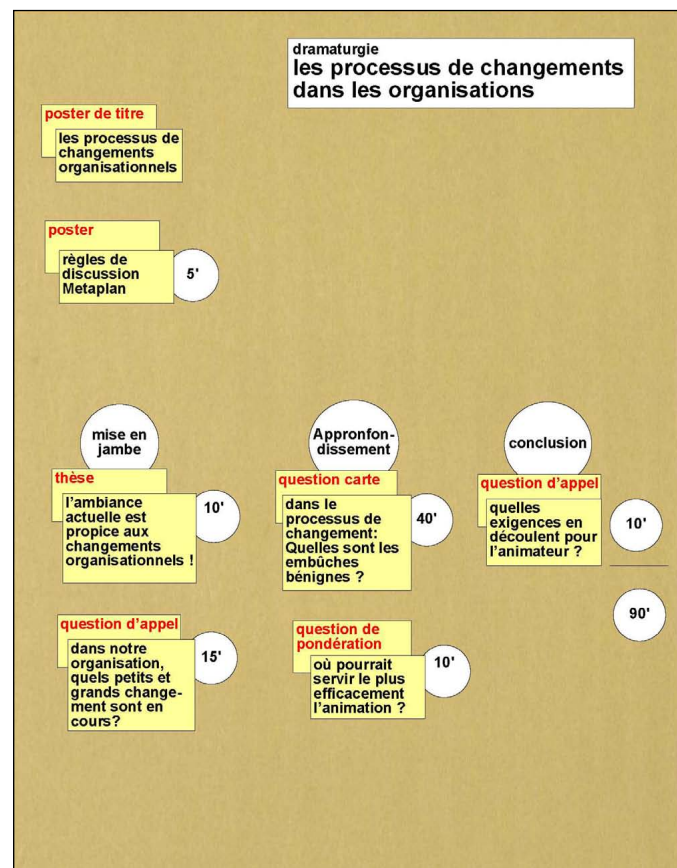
dramaturgie
les processus de changements dans les organisations

poster de titre
les processus de changements organisationnels

poster
règles de discussion Metaplan
5'

mise en jambe

thèse
l'ambiance actuelle est propice aux changements organisationnels !
10'

question d'appel
dans notre organisation, quels petits et grands change-ment sont en cours?
15'

Appronfon-dissement

question carte
dans le processus de changement: Quelles sont les embûches bénignes ?
40'

question de pondération
où pourrait servir le plus efficacement l'animation ?
10'

conclusion

question d'appel
quelles exigences en découlent pour l'animateur ?
10'

90'